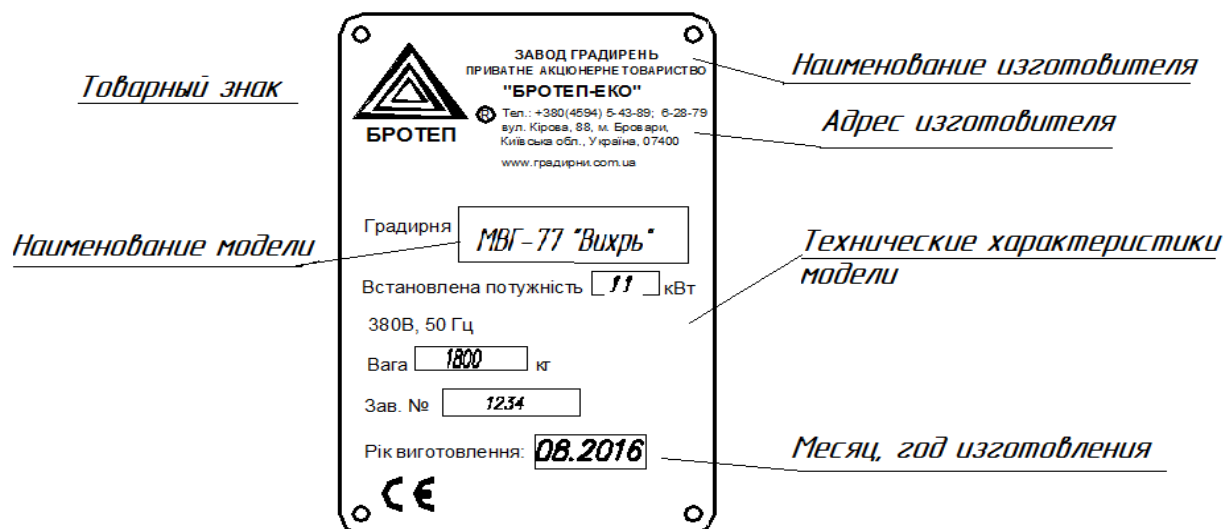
Товарный знак

БРОТЕП

ЗАВОД ГРАДИРЕНЬ
ПРИВАТНЕ АКЦІОНЕРНЕ ТОВАРИСТВО
"БРОТЕП-ЕКО"

Наименование изготовителя

Тел.: +380(4594) 5-43-89; 6-28-79
вул. Кірова, 88, м. Бровари,
Київська обл., Україна, 07400
www.градирни.com.ua

Адрес изготовителя

Наименование модели

Градирня МВГ-77 "Вихрь"

Технические характеристики модели

Встановлена потужність 11 кВт

380В, 50 Гц

Вага 1800 кг

Зав. № 1234

Рік виготовлення: 08.2016

Месяц, год изготовления

CE